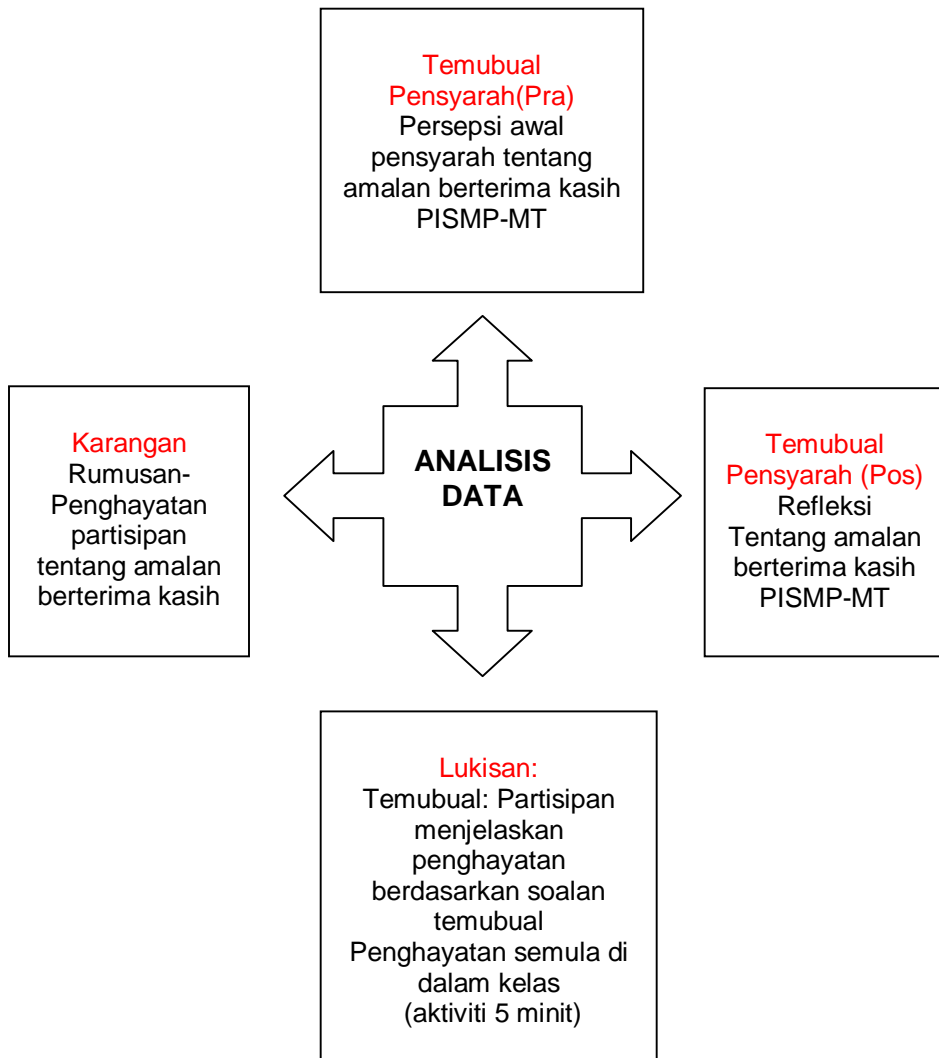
Temubual Pensyarah(Pra)
Persepsi awal pensyarah tentang amalan berterima kasih PISMP-MT

Karangan
Rumusan-Penghayatan partisipan tentang amalan berterima kasih

ANALISIS DATA

Temubual Pensyarah (Pos)
Refleksi
Tentang amalan berterima kasih PISMP-MT

Lukisan:
Temubual: Partisipan menjelaskan penghayatan berdasarkan soalan temubual
Penghayatan semula di dalam kelas
(aktiviti 5 minit)